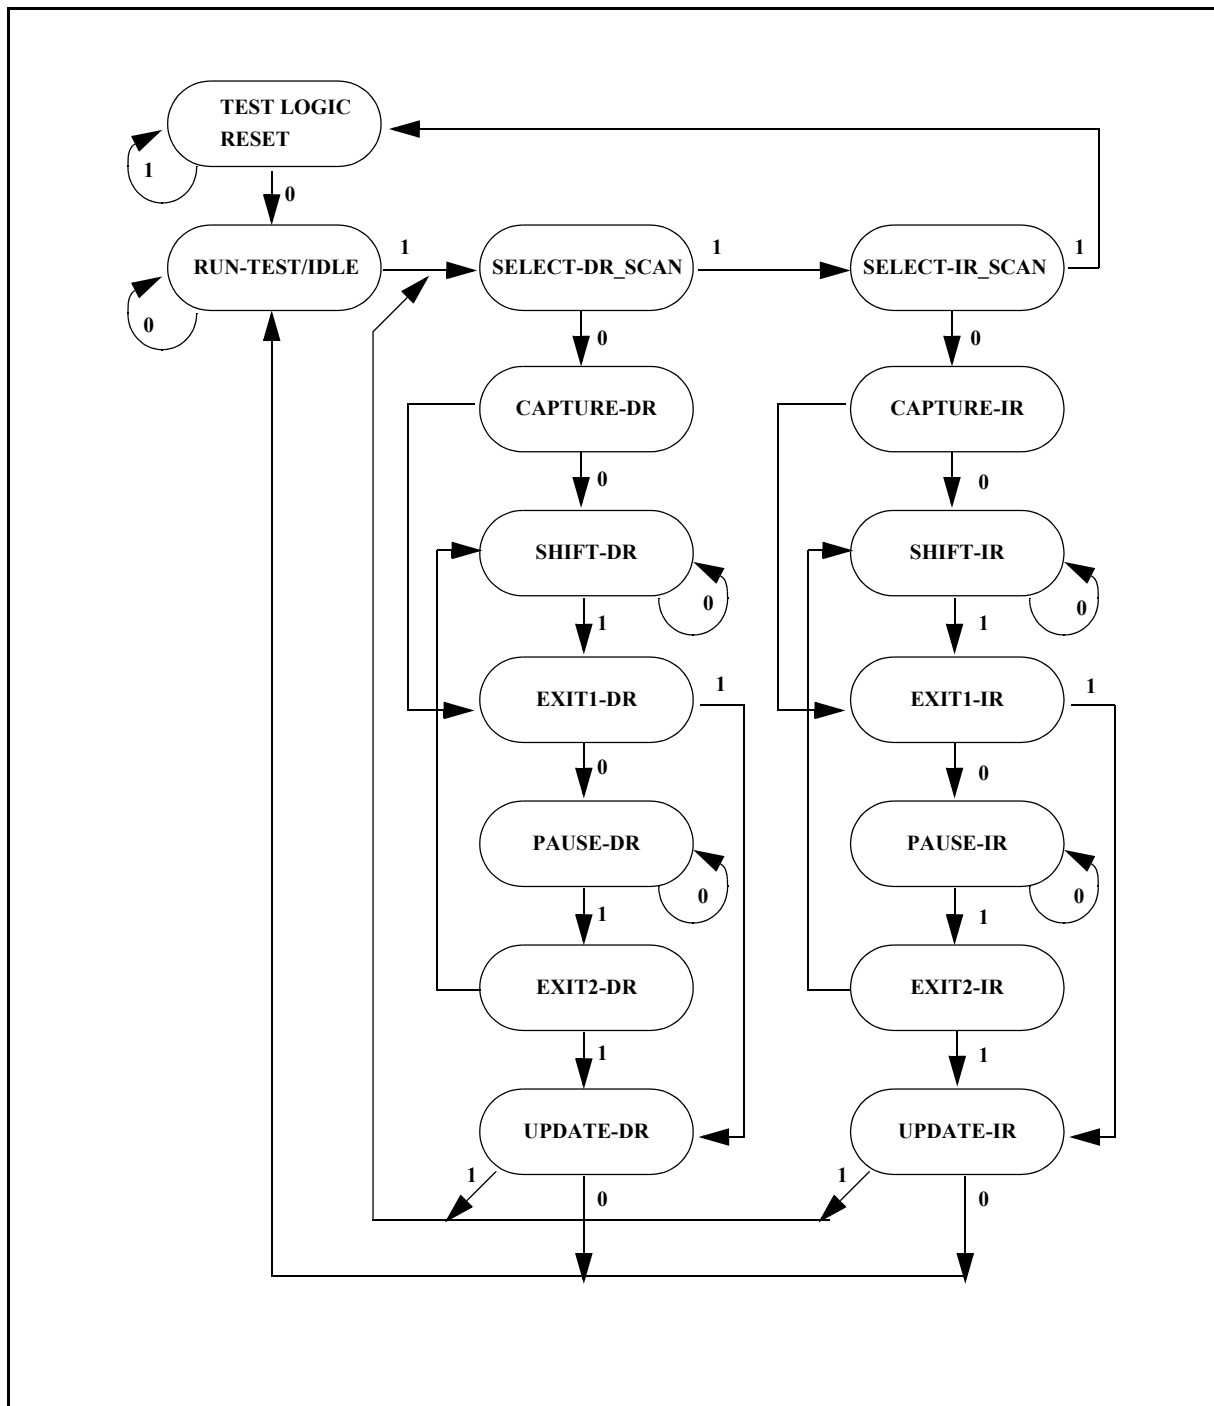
TEST LOGIC RESET

1

0

RUN-TEST/IDLE

0

1

SELECT-DR_SCAN

1

SELECT-IR_SCAN

1

0

0

CAPTURE-DR

CAPTURE-IR

0

0

SHIFT-DR

0

SHIFT-IR

0

1

1

EXIT1-DR

1

EXIT1-IR

1

0

0

PAUSE-DR

0

PAUSE-IR

0

1

1

EXIT2-DR

EXIT2-IR

1

1

UPDATE-DR

UPDATE-IR

1

0

1

0